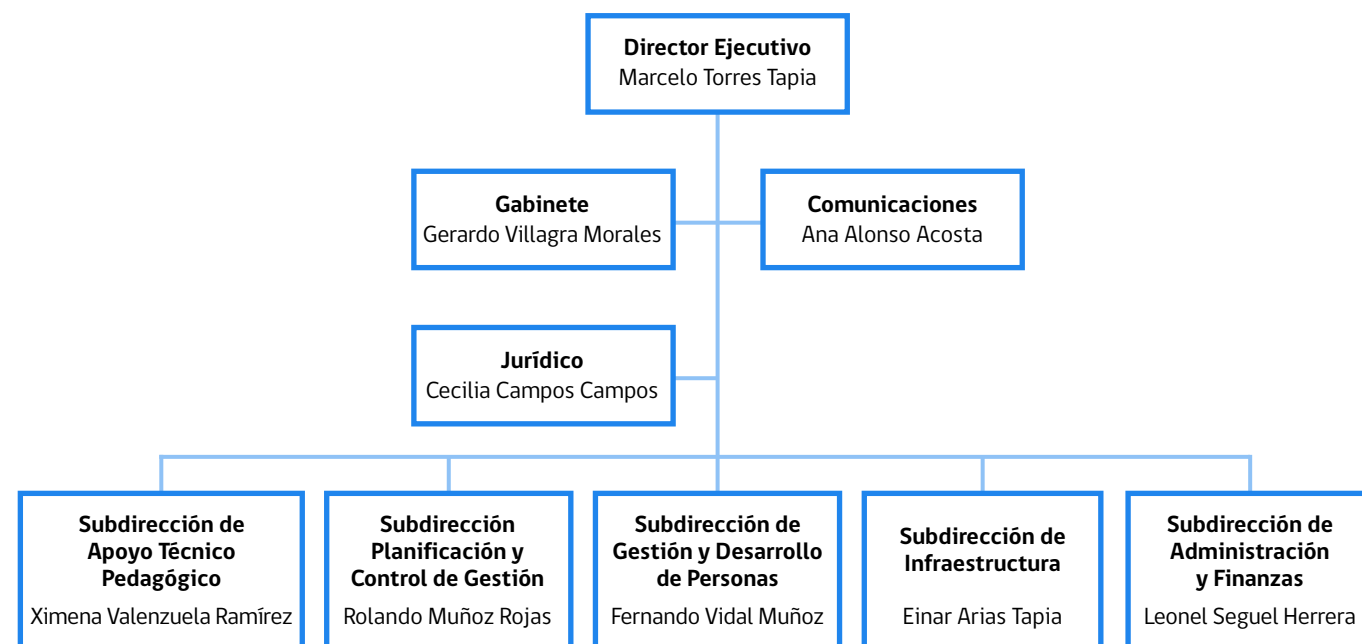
**Director Ejecutivo**
Marcelo Torres Tapia

**Gabinete**
Gerardo Villagra Morales

**Comunicaciones**
Ana Alonso Acosta

**Jurídico**
Cecilia Campos Campos

**Subdirección de Apoyo Técnico Pedagógico**
Ximena Valenzuela Ramírez

**Subdirección Planificación y Control de Gestión**
Rolando Muñoz Rojas

**Subdirección de Gestión y Desarrollo de Personas**
Fernando Vidal Muñoz

**Subdirección de Infraestructura**
Einar Arias Tapia

**Subdirección de Administración y Finanzas**
Leonel Seguel Herrera